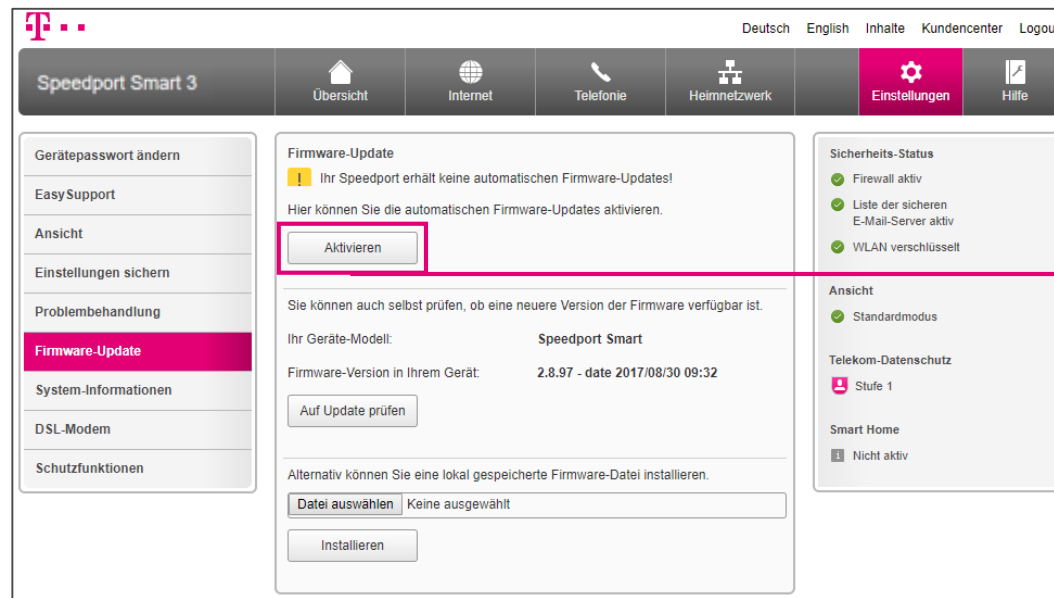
T · ·

Deutsch English Inhalte Kundencenter Logou

Speedport Smart 3

Übersicht Internet Telefonie Heimnetzwerk Einstellungen Hilfe

Gerätepasswort ändern
EasySupport
Ansicht
Einstellungen sichern
Problembehandlung
Firmware-Update
System-Informationen
DSL-Modem
Schutzfunktionen

Firmware-Update

! Ihr Speedport erhält keine automatischen Firmware-Updates!

Hier können Sie die automatischen Firmware-Updates aktivieren.

Aktivieren

Sie können auch selbst prüfen, ob eine neuere Version der Firmware verfügbar ist.

| Ihr Geräte-Modell: | Speedport Smart |
|---|---|
| Firmware-Version in Ihrem Gerät: | 2.8.97 - date 2017/08/30 09:32 |

Auf Update prüfen

Alternativ können Sie eine lokal gespeicherte Firmware-Datei installieren.

Datei auswählen Keine ausgewählt

Installieren

Sicherheits-Status
Firewall aktiv
Liste der sicheren E-Mail-Server aktiv
WLAN verschlüsselt

Ansicht
Standardmodus

Telekom-Datenschutz
Stufe 1

Smart Home
Nicht aktiv